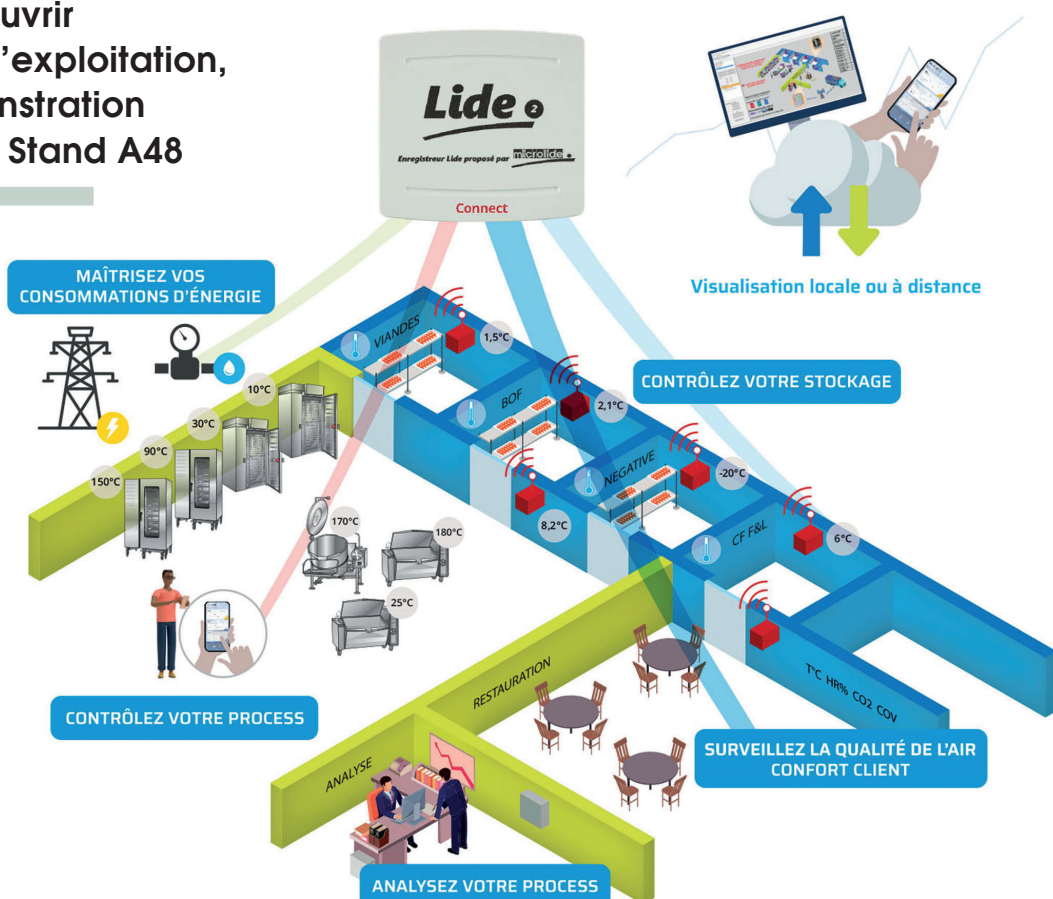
uvrir
'exploitation,
nstration
Stand A48

Lide 2
Enregistreur Lide proposé par microlide
Connect

Visualisation locale ou à distance

MAÎTRISEZ VOS CONSOMMATIONS D'ÉNERGIE

VIANDES
1,5°C
BOF
2,1°C
NEGATIVE
-20°C
8,2°C
CF F&L
6°C

CONTRÔLEZ VOTRE STOCKAGE

10°C
30°C
90°C
150°C
170°C
180°C
25°C

RESTAURATION
T°C HR% CO2 COV

CONTRÔLEZ VOTRE PROCESS

SURVEILLEZ LA QUALITÉ DE L'AIR CONFORT CLIENT

ANALYSE

ANALYSEZ VOTRE PROCESS